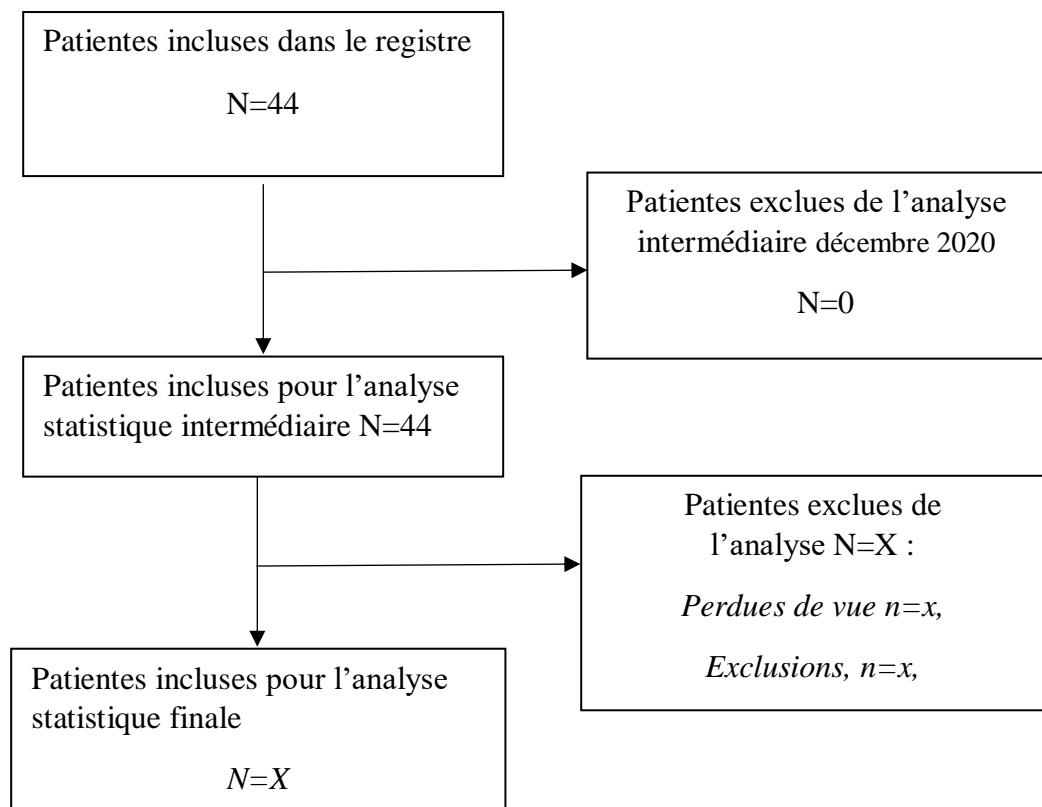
Patientes incluses dans le registre

N=44

Patientes exclues de l’analyse intermédiaire décembre 2020

N=0

Patientes incluses pour l’analyse statistique intermédiaire N=44

Patientes exclues de l’analyse N=X :

*Perdues de vue n=x,*

*Exclusions, n=x,*

Patientes incluses pour l’analyse statistique finale

*N=X*